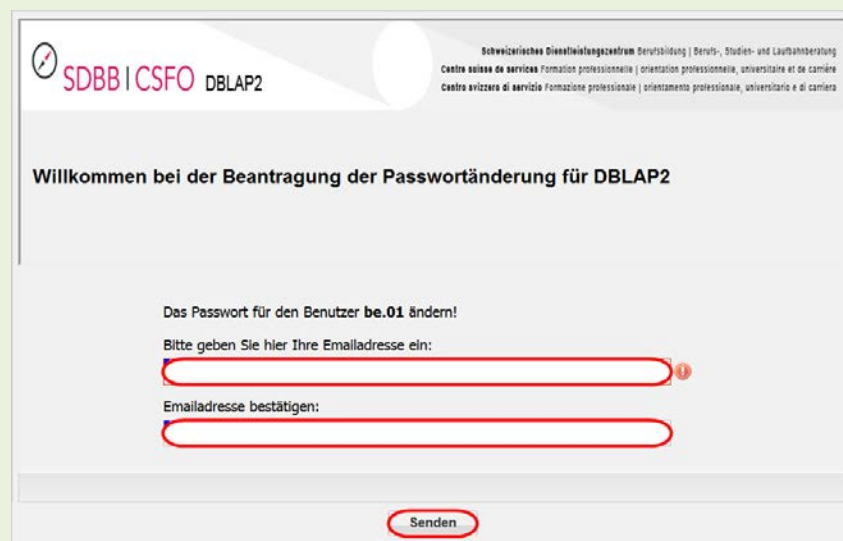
SDBB | CSFO DBLAP2

Schweizerisches Dienstleistungszentrum Berufsbildung | Berufs-, Studien- und Laufbahnberatung
Centre suisse de services Formation professionnelle | orientation professionnelle, universitaire et de carrière
Centro svizzero di servizio Formazione professionale | orientamento professionale, universitario e di carriera

Willkommen bei der Beantragung der Passwortänderung für DBLAP2

Das Passwort für den Benutzer be.01 ändern!

Bitte geben Sie hier Ihre Emailadresse ein:

Emailadresse bestätigen:

Senden